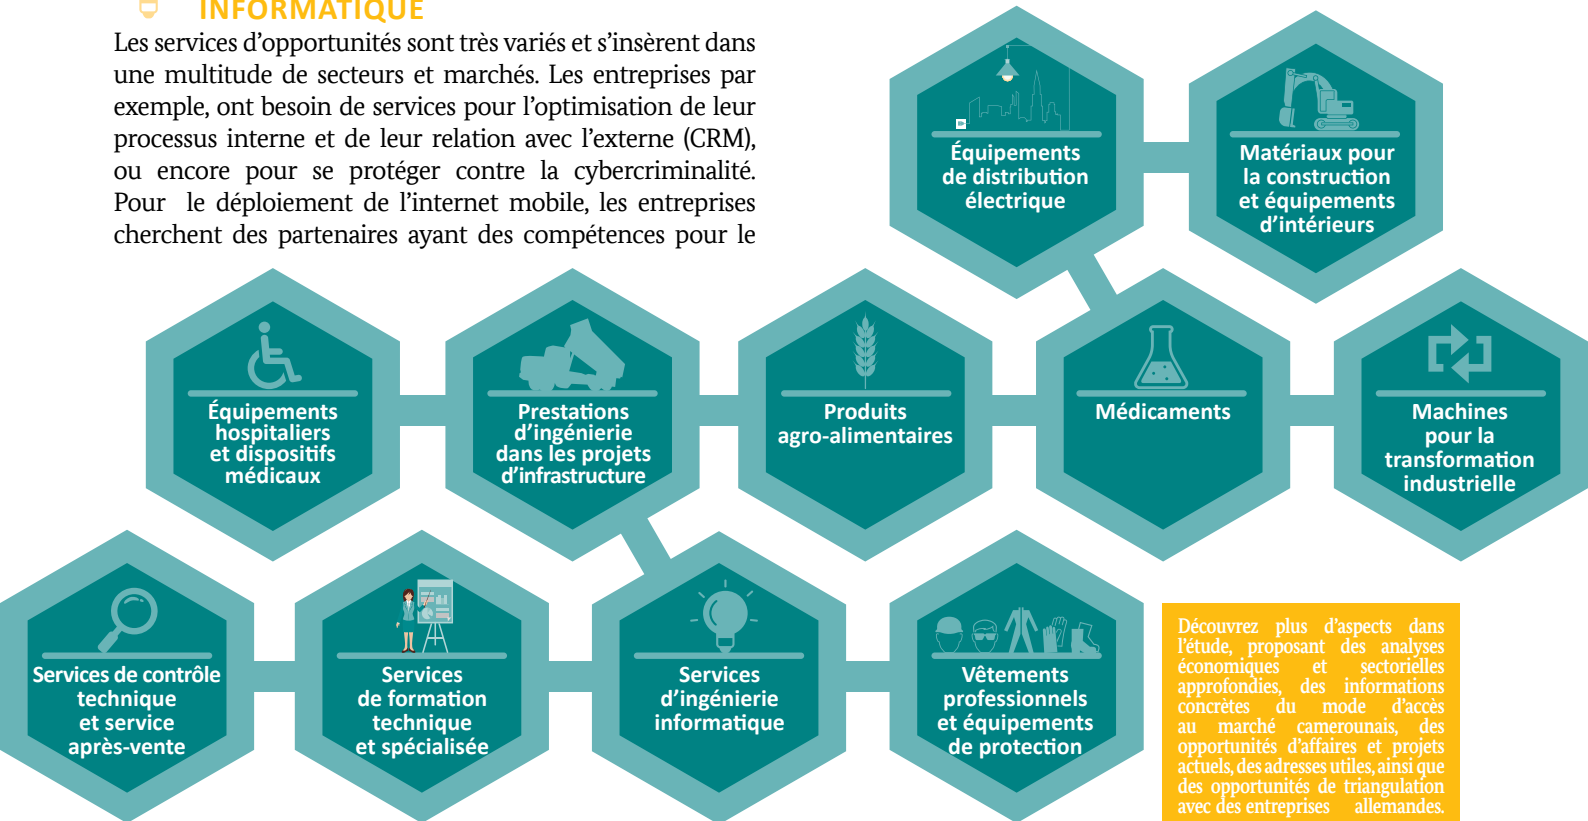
INFORMATIQUE

Les services d'opportunités sont très variés et s'insèrent dans une multitude de secteurs et marchés. Les entreprises par exemple, ont besoin de services pour l'optimisation de leur processus interne et de leur relation avec l'externe (CRM), ou encore pour se protéger contre la cybercriminalité. Pour le déploiement de l'internet mobile, les entreprises cherchent des partenaires ayant des compétences pour le

Équipements de distribution électrique

Matériaux pour la construction et équipements d'intérieurs

Équipements hospitaliers et dispositifs médicaux

Prestations d'ingénierie dans les projets d'infrastructure

Produits agro-alimentaires

Médicaments

Machines pour la transformation industrielle

Services de contrôle technique et service après-vente

Services de formation technique et spécialisée

Services d'ingénierie informatique

Vêtements professionnels et équipements de protection

Découvrez plus d'aspects dans l'étude, proposant des analyses économiques et sectorielles approfondies, des informations concrètes du mode d'accès au marché camerounais, des opportunités d'affaires et projets actuels, des adresses utiles, ainsi que des opportunités de triangulation avec des entreprises allemandes.